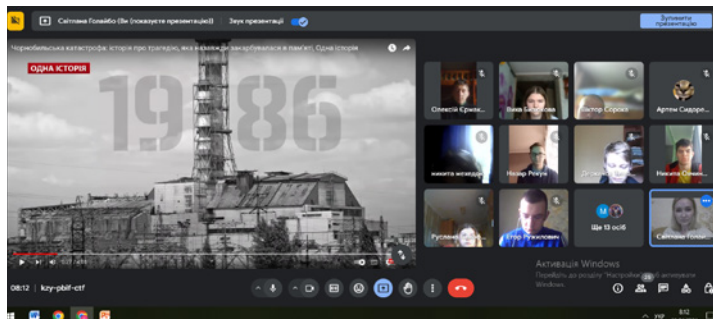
Світлана Голайбо (Ви (показуєте презентацію)) Звук презентації

Зупинити презентацію

Чорнобильська катастрофа: історія про трагедію, яка назавжди закарбувалася в пам'яті. Одна історія

ОДНА ІСТОРІЯ

1986

Олексій Сриза...

Віка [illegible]

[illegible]тор Сорока

Артем Сидор...

Никита меведев

Назар Рокун

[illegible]

Никита Окни...

Руслан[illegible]

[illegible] Ружилович

Ще 13 осіб

Світлана Голаі...

Активація Windows

Перейдіть до розділу "Настройки", щоб активувати Windows.

08:12 | kzy-pbif-ctf